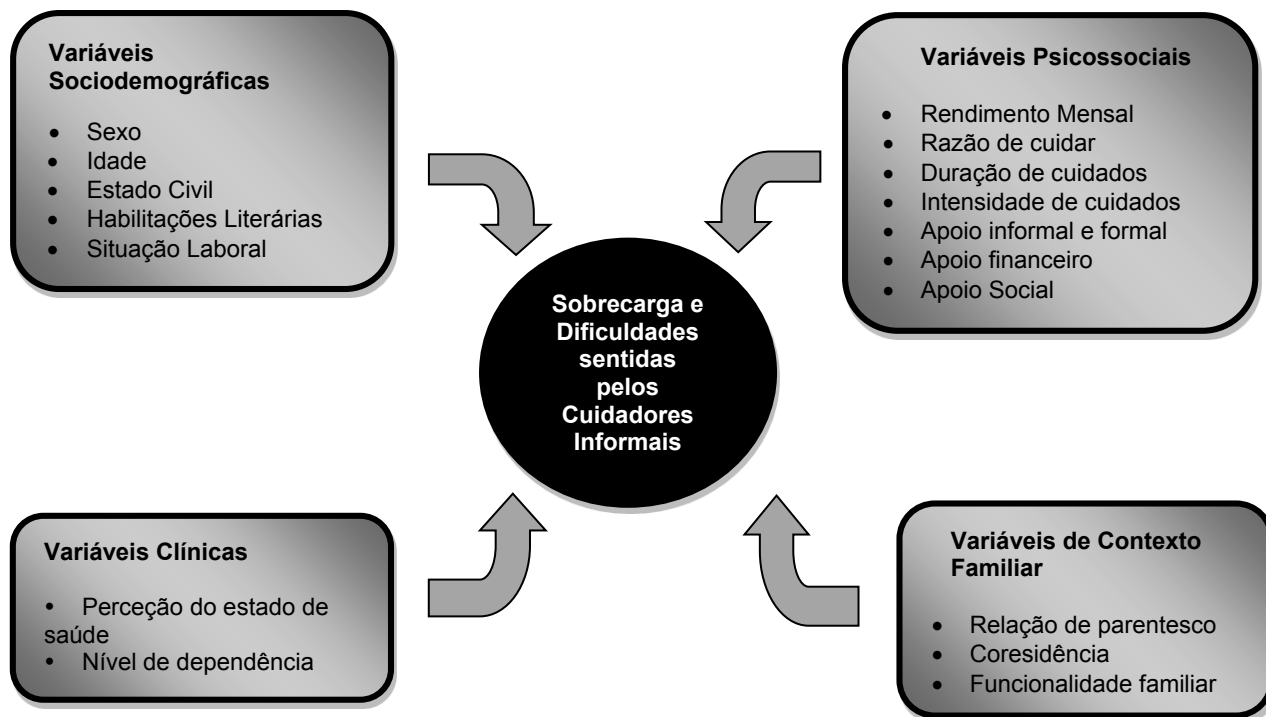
Variáveis Sociodemográficas

- Sexo
- Idade
- Estado Civil
- Habilitações Literárias
- Situação Laboral

Variáveis Psicossociais

- Rendimento Mensal
- Razão de cuidar
- Duração de cuidados
- Intensidade de cuidados
- Apoio informal e formal
- Apoio financeiro
- Apoio Social

Sobrecarga e Dificuldades sentidas pelos Cuidadores Informais

Variáveis Clínicas

- Perceção do estado de saúde
- Nível de dependência

Variáveis de Contexto Familiar

- Relação de parentesco
- Coresidência
- Funcionalidade familiar